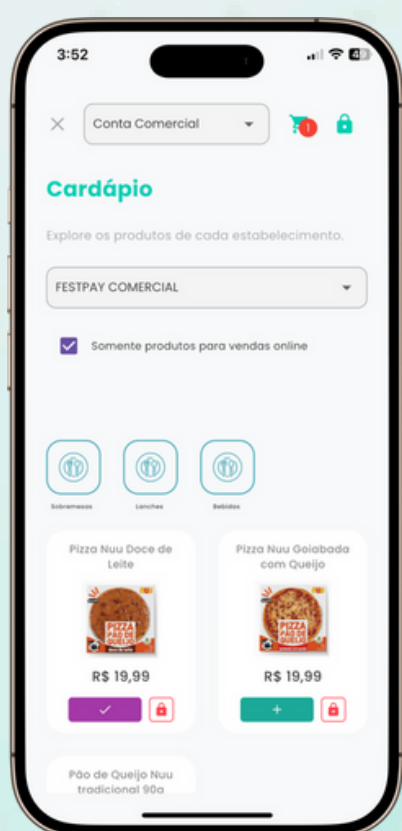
3:52

Conta Comercial

1

Cardápio

Explore os produtos de cada estabelecimento.

FESTPAY COMERCIAL

Somente produtos para vendas online

Sobremesas

Lanches

Bebidas

Pizza Nuu Doce de Leite

PIZZA PÃO DE QUEIJO

R$ 19,99

✓

Pizza Nuu Goiabada com Queijo

PIZZA PÃO DE QUEIJO

R$ 19,99

+

Pão de Queijo Nuu tradicional 90g